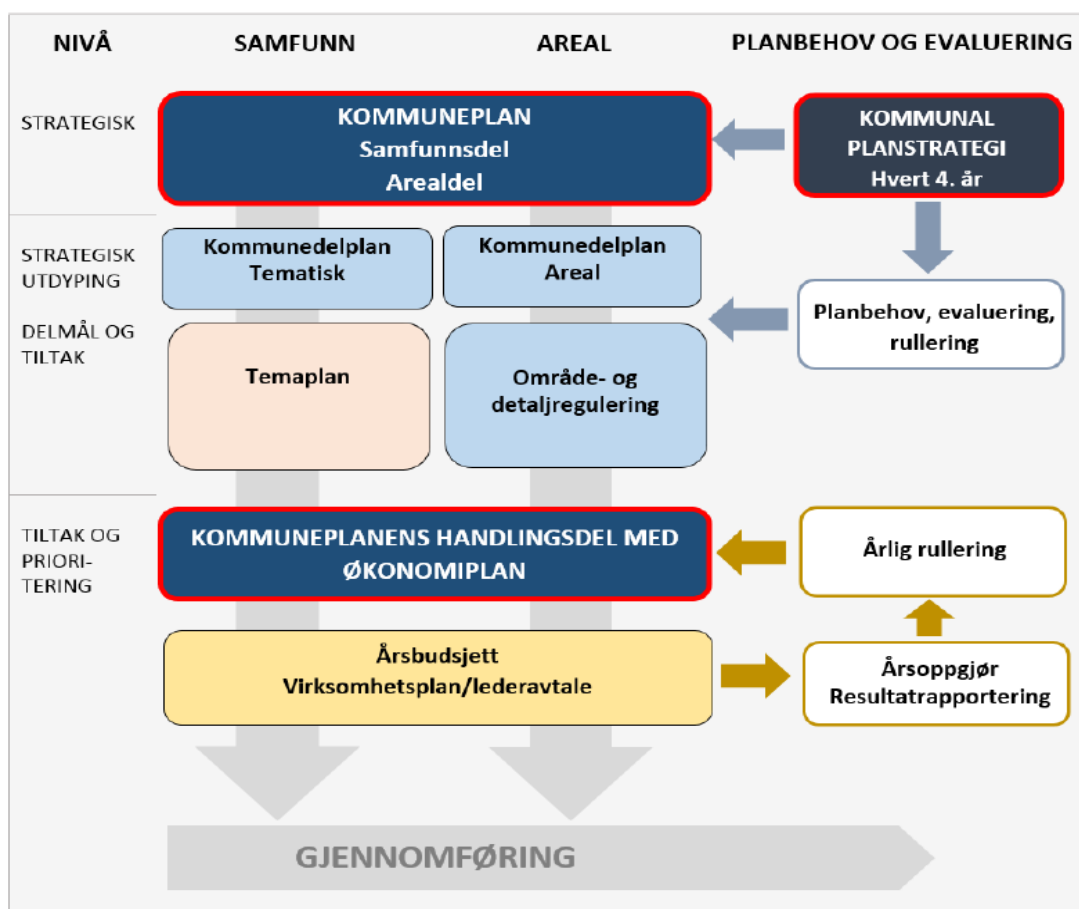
NIVÅ

SAMFUNN

AREAL

PLANBEHOV OG EVALUERING

STRATEGISK

KOMMUNEPLAN
Samfunnsdel
Arealdel

KOMMUNAL
PLANSTRATEGI
Hvert 4. år

STRATEGISK UTDYPING

DELMÅL OG TILTAK

Kommunedelplan
Tematisk

Kommunedelplan
Areal

Planbehov, evaluering, rullering

Temaplan

Område- og detaljregulering

TILTAK OG PRIORI-TERING

KOMMUNEPLANENS HANDLINGSDEL MED ØKONOMIPLAN

Årlig rullering

Årsbudsjett
Virksomhetsplan/lederavtale

Årsoppgjør
Resultatrapportering

GJENNOMFØRING